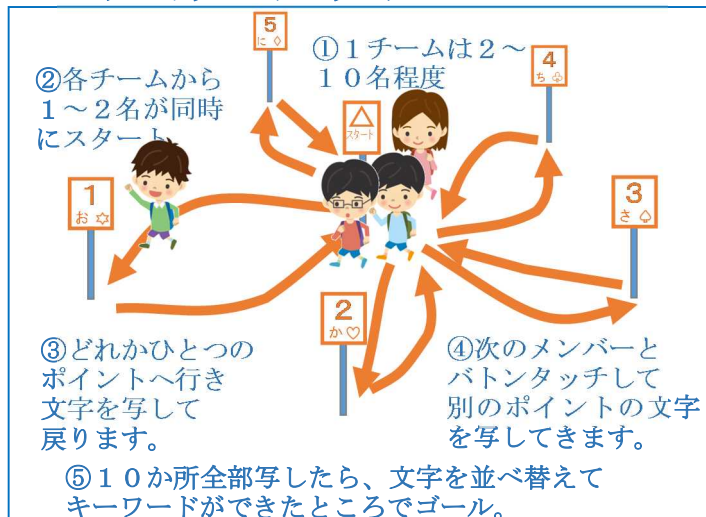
①１チームは２～１０名程度

②各チームから１～２名が同時にスタート

5
に ◊

4
ち ♧

△
スタート

1
お ✡

3
さ ♤

2
か ♡

③どれかひとつのポイントへ行き文字を写して戻ります。

④次のメンバーとバトンタッチして別のポイントの文字を写してきます。

⑤１０か所全部写したら、文字を並べ替えてキーワードができたところでゴール。